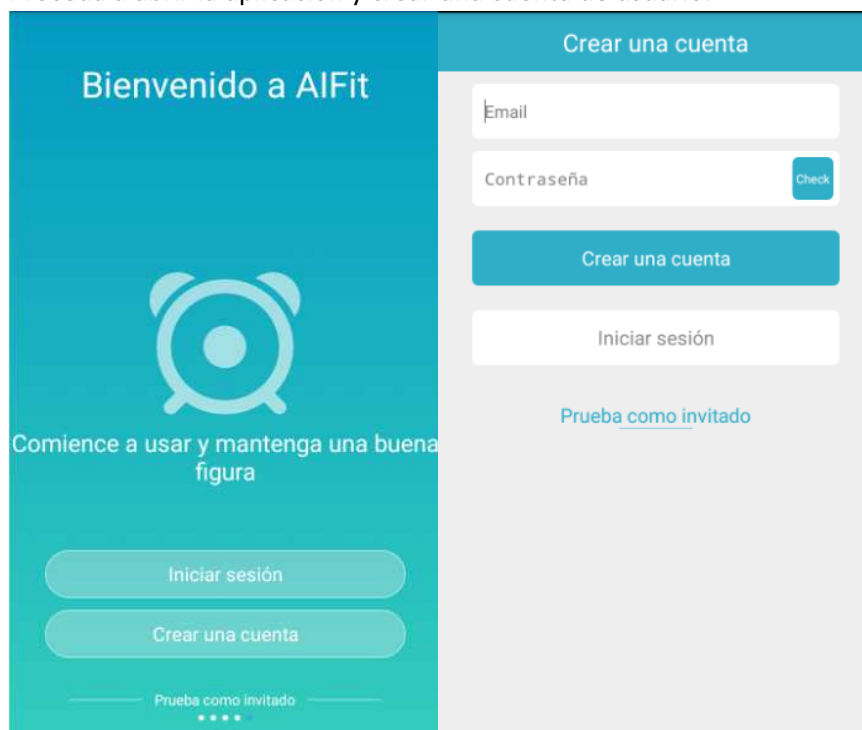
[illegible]

Bienvenido a AIFit

Comience a usar y mantenga una buena figura

Iniciar sesión

Crear una cuenta

Prueba como invitado

Crear una cuenta

Email

Contraseña

Check

Crear una cuenta

Iniciar sesión

Prueba como invitado